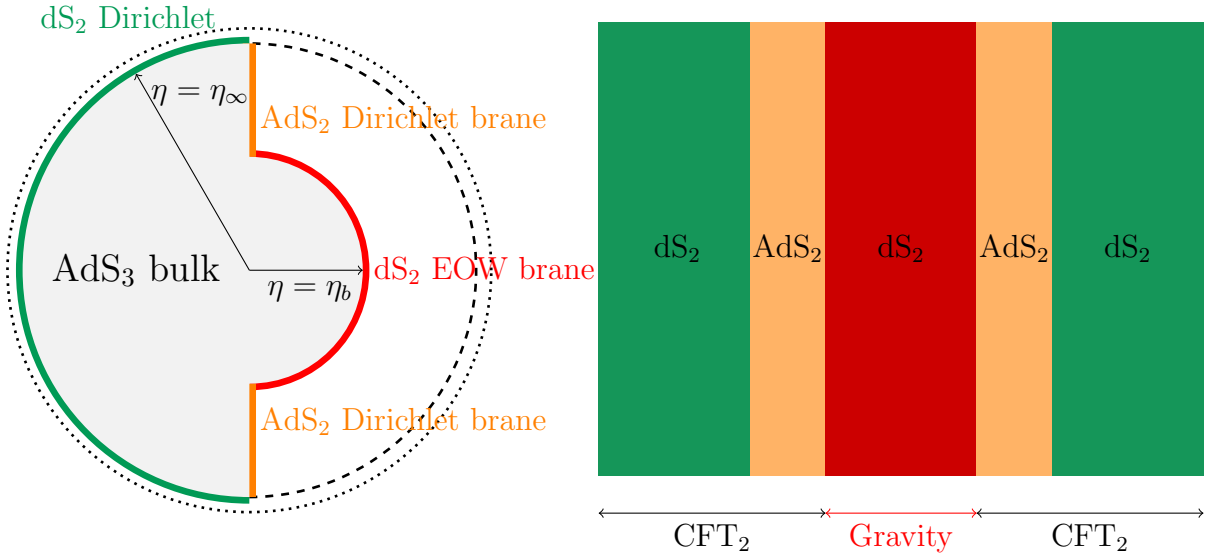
$\mathrm{dS}_2$ Dirichlet

$\eta = \eta_\infty$

$\mathrm{AdS}_2$ Dirichlet brane

$\mathrm{AdS}_3$ bulk

$\eta = \eta_b$

$\mathrm{dS}_2$ EOW brane

$\mathrm{AdS}_2$ Dirichlet brane

$\mathrm{dS}_2$ $\mathrm{AdS}_2$ $\mathrm{dS}_2$ $\mathrm{AdS}_2$ $\mathrm{dS}_2$

$\mathrm{CFT}_2$ Gravity $\mathrm{CFT}_2$